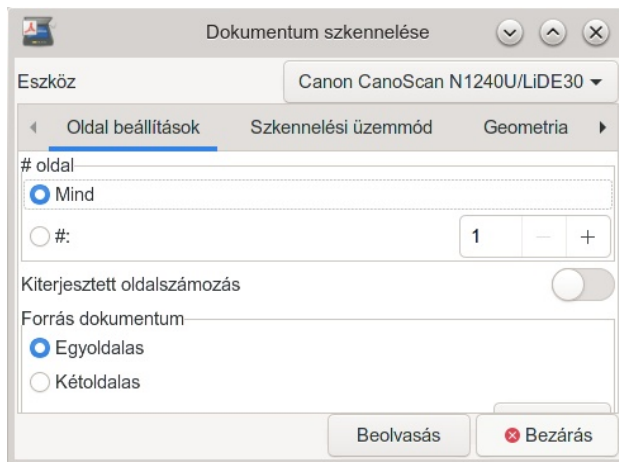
Dokumentum szkennelése

Eszköz

Canon CanoScan N1240U/LiDE30

Oldal beállítások

Szkennelési üzemmód

Geometria

# oldal

Mind

#:

1

−

+

Kiterjesztett oldalszámozás

Forrás dokumentum

Egyoldalas

Kétoldalas

Beolvasás

Bezárás